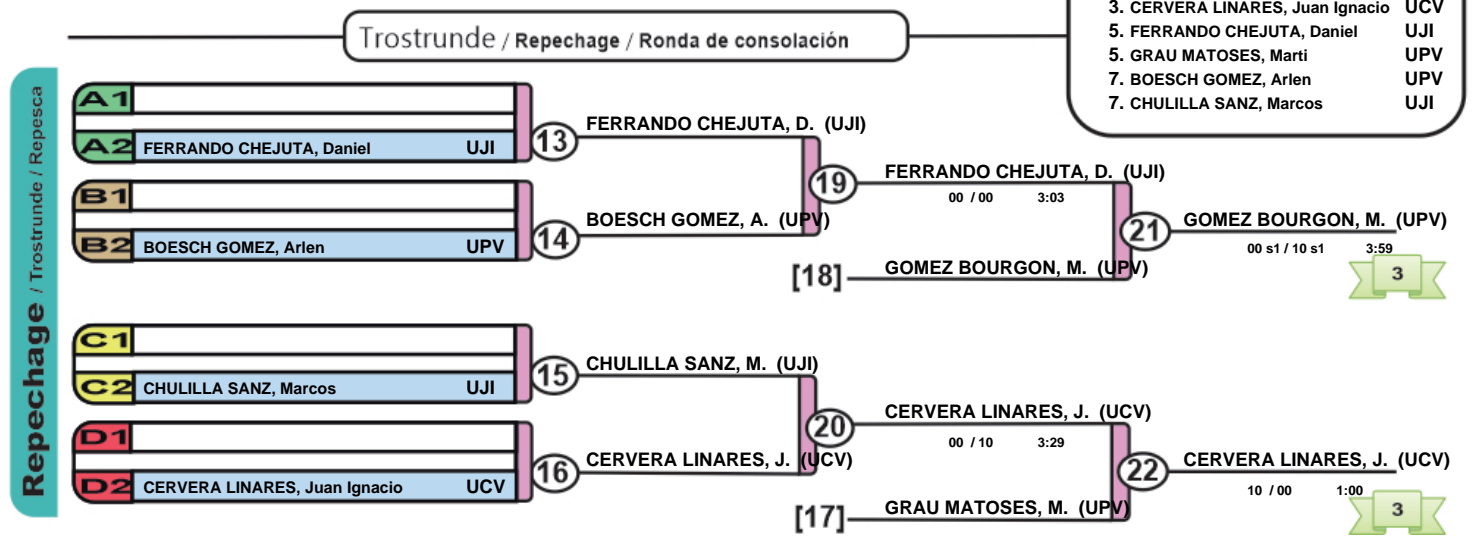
Trostrunde / Repechage / Ronda de consolación

| | | |
|---|---|---|
| 3. | CERVERA LINARES, Juan Ignacio | UCV |
| 5. | FERRANDO CHEJUTA, Daniel | UJI |
| 5. | GRAU MATOSES, Marti | UPV |
| 7. | BOESCH GOMEZ, Arlen | UPV |
| 7. | CHULILLA SANZ, Marcos | UJI |

Repechage / Trostrunde / Repesca

A1
A2 FERRANDO CHEJUTA, Daniel UJI
B1
B2 BOESCH GOMEZ, Arlen UPV
C1
C2 CHULILLA SANZ, Marcos UJI
D1
D2 CERVERA LINARES, Juan Ignacio UCV

13 FERRANDO CHEJUTA, D. (UJI)
14 BOESCH GOMEZ, A. (UPV)
19 FERRANDO CHEJUTA, D. (UJI)
00 / 00 3:03
[18] GOMEZ BOURGON, M. (UPV)
21 GOMEZ BOURGON, M. (UPV)
00 s1 / 10 s1 3:59
3

15 CHULILLA SANZ, M. (UJI)
16 CERVERA LINARES, J. (UCV)
20 CERVERA LINARES, J. (UCV)
00 / 10 3:29
[17] GRAU MATOSES, M. (UPV)
22 CERVERA LINARES, J. (UCV)
10 / 00 1:00
3